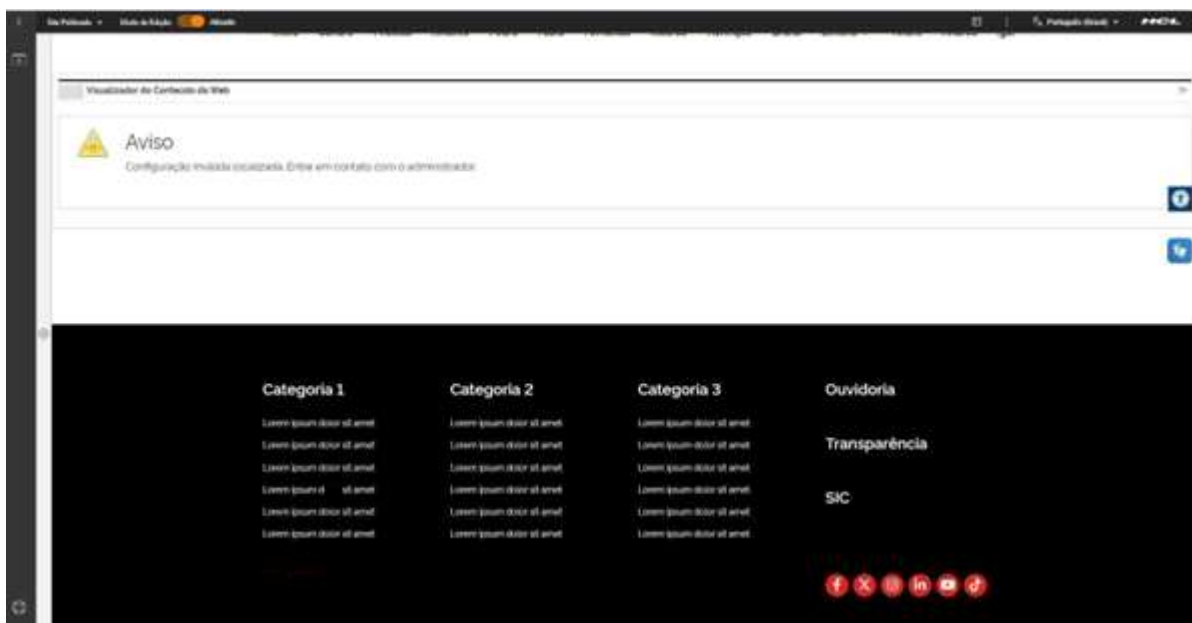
Site Publicado ▾ Modo de Edição Ativado

Português (Brasil) ▾

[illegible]

Visualizador de Conteúdo da Web

Aviso

Configuração inválida localizada. Entre em contato com o administrador.

Categoria 1

Lorem ipsum dolor sit amet

Lorem ipsum dolor sit amet

Lorem ipsum dolor sit amet

Lorem ipsum d sit amet

Lorem ipsum dolor sit amet

Lorem ipsum dolor sit amet

Categoria 2

Lorem ipsum dolor sit amet

Lorem ipsum dolor sit amet

Lorem ipsum dolor sit amet

Lorem ipsum dolor sit amet

Lorem ipsum dolor sit amet

Lorem ipsum dolor sit amet

Categoria 3

Lorem ipsum dolor sit amet

Lorem ipsum dolor sit amet

Lorem ipsum dolor sit amet

Lorem ipsum dolor sit amet

Lorem ipsum dolor sit amet

Lorem ipsum dolor sit amet

Ouvidoria

Transparência

SIC